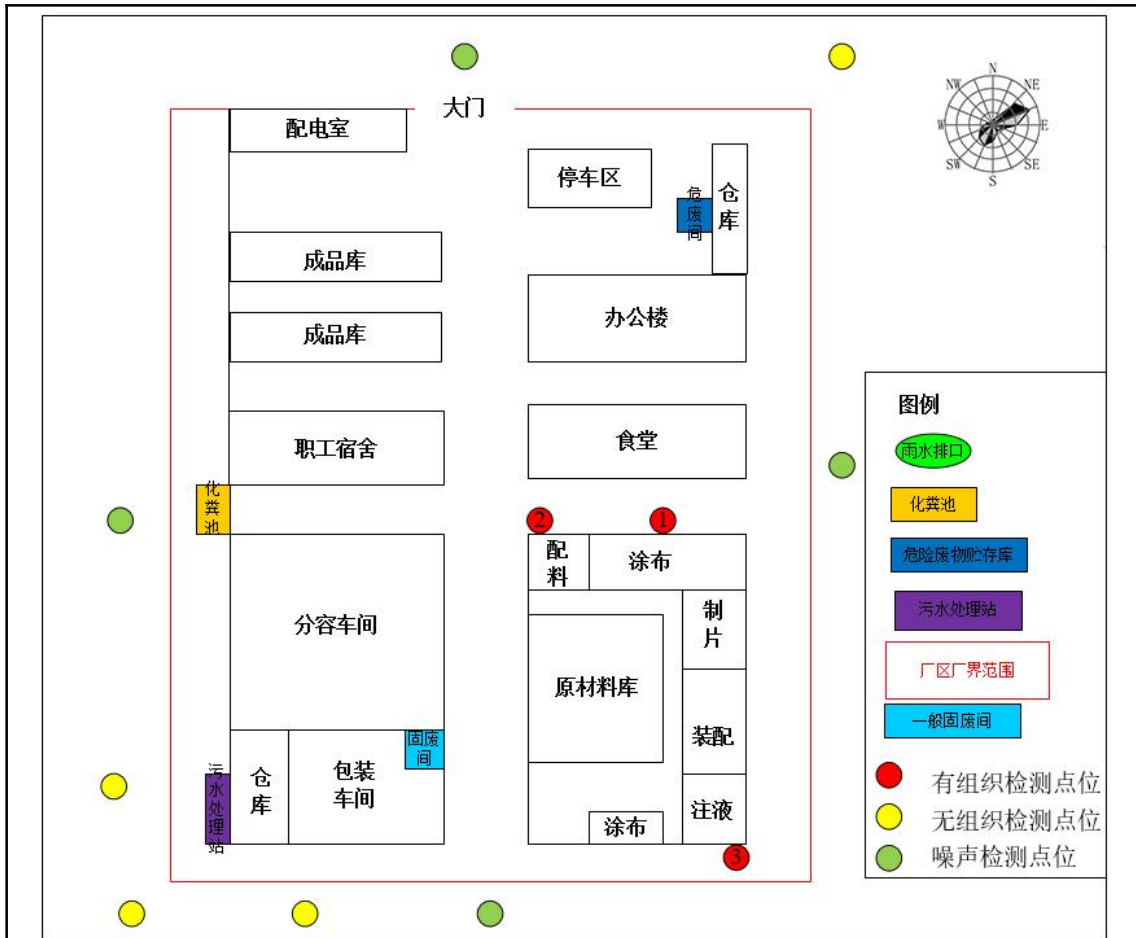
大门

配电室

停车区

危废间

仓库

成品库

成品库

办公楼

职工宿舍

食堂

化粪池

2

1

配料

涂布

分容车间

制片

原材料库

装配

污水处理站

仓库

包装车间

固废间

涂布

注液

3

N
NE
E
SE
S
SW
W
NW

图例

雨水排口

化粪池

危险废物贮存库

污水处理站

厂区厂界范围

一般固废间

有组织检测点位

无组织检测点位

噪声检测点位